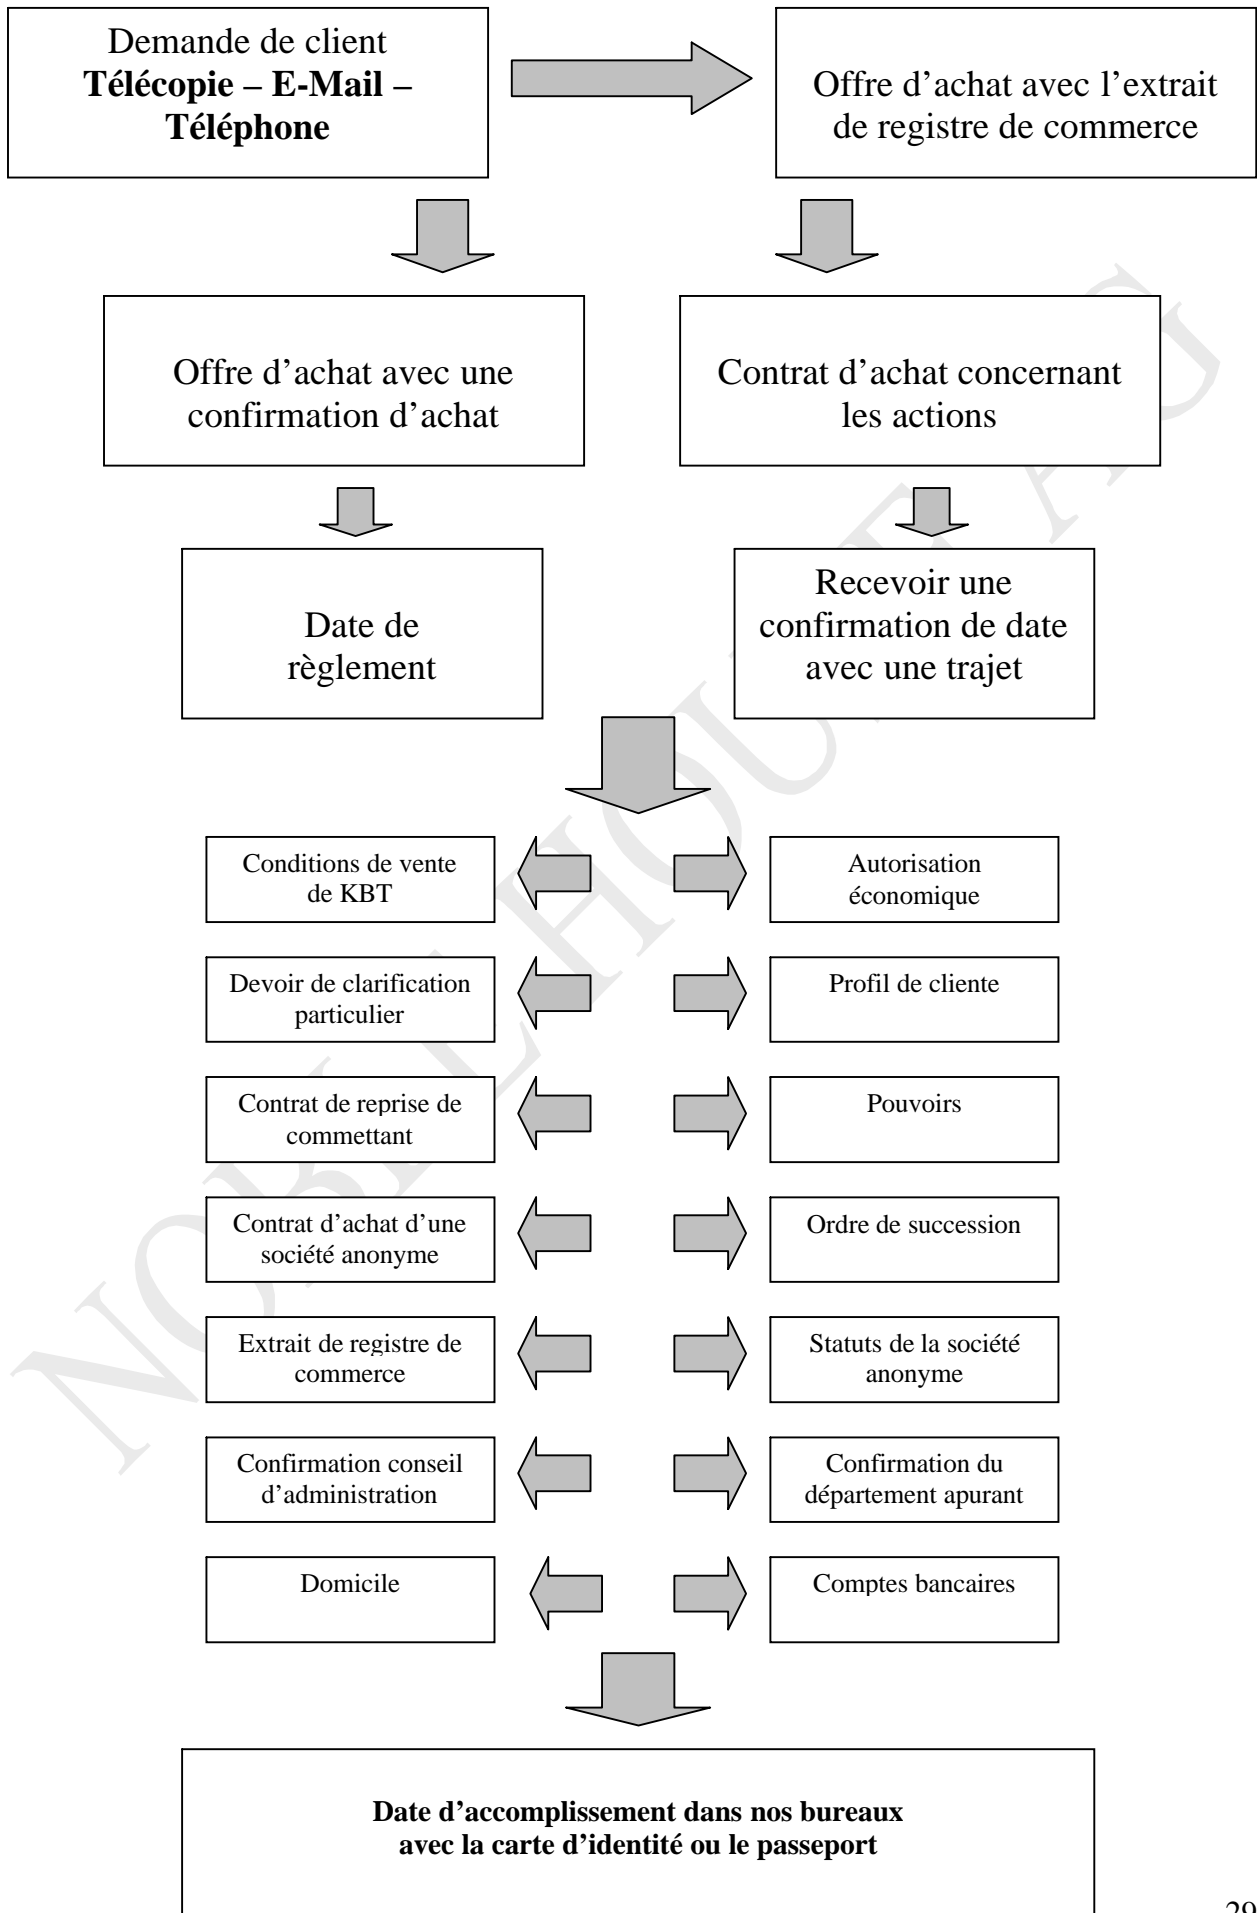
Demande de client
**Télécopie – E-Mail – Téléphone**

Offre d'achat avec l'extrait de registre de commerce

Offre d'achat avec une confirmation d'achat

Contrat d'achat concernant les actions

Date de règlement

Recevoir une confirmation de date avec une trajet

Conditions de vente de KBT

Autorisation économique

Devoir de clarification particulier

Profil de cliente

Contrat de reprise de commettant

Pouvoirs

Contrat d'achat d'une société anonyme

Ordre de succession

Extrait de registre de commerce

Statuts de la société anonyme

Confirmation conseil d'administration

Confirmation du département apurant

Domicile

Comptes bancaires

**Date d'accomplissement dans nos bureaux avec la carte d'identité ou le passeport**

29

NOBLE LHOUTE AG